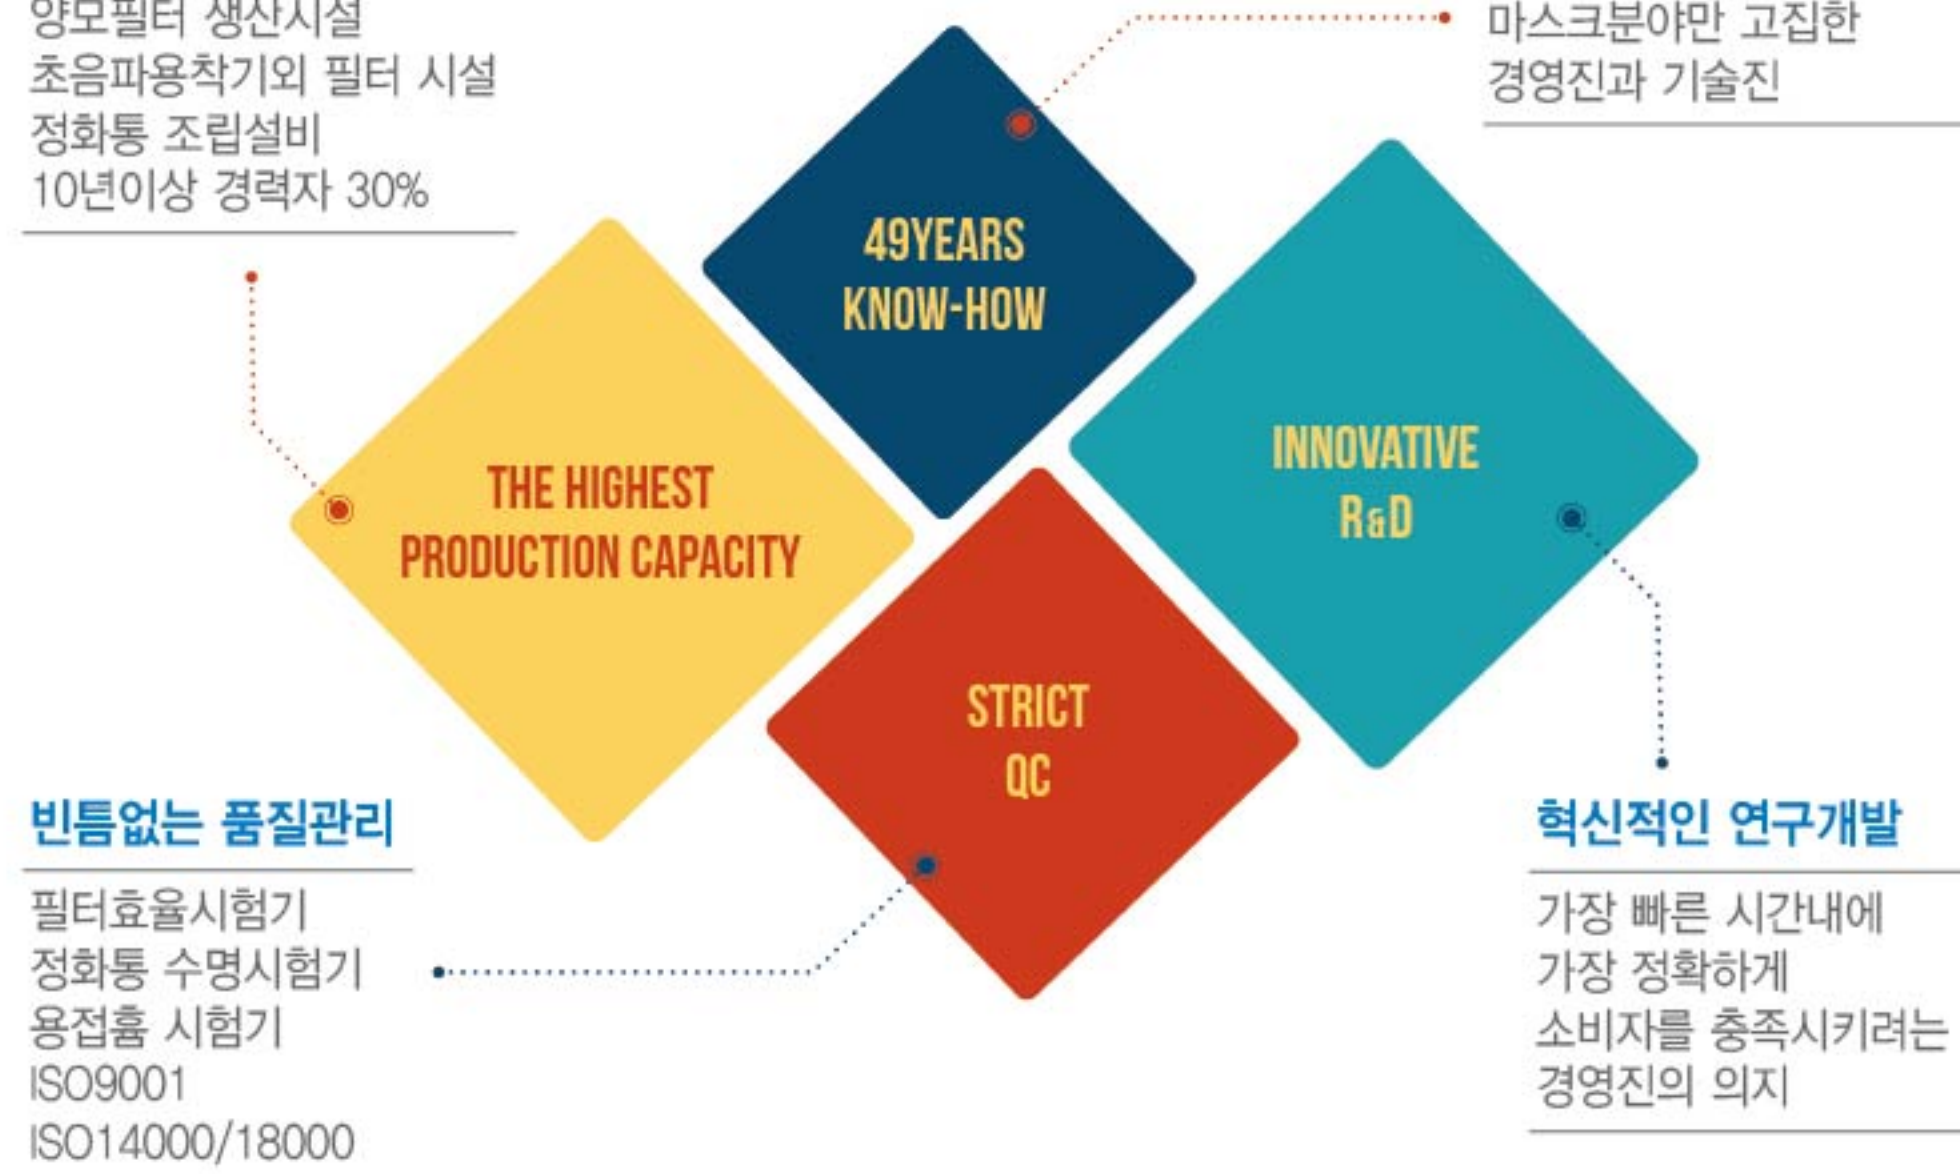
양모필터 생산시설
초음파용착기외 필터 시설
정화통 조립설비
10년이상 경력자 30%

마스크분야만 고집한
경영진과 기술진

49YEARS
KNOW-HOW

THE HIGHEST
PRODUCTION CAPACITY

INNOVATIVE
R&D

STRICT
QC

빈틈없는 품질관리

필터효율시험기
정화통 수명시험기
용접흄 시험기
ISO9001
ISO14000/18000

혁신적인 연구개발

가장 빠른 시간내에
가장 정확하게
소비자를 충족시키려는
경영진의 의지